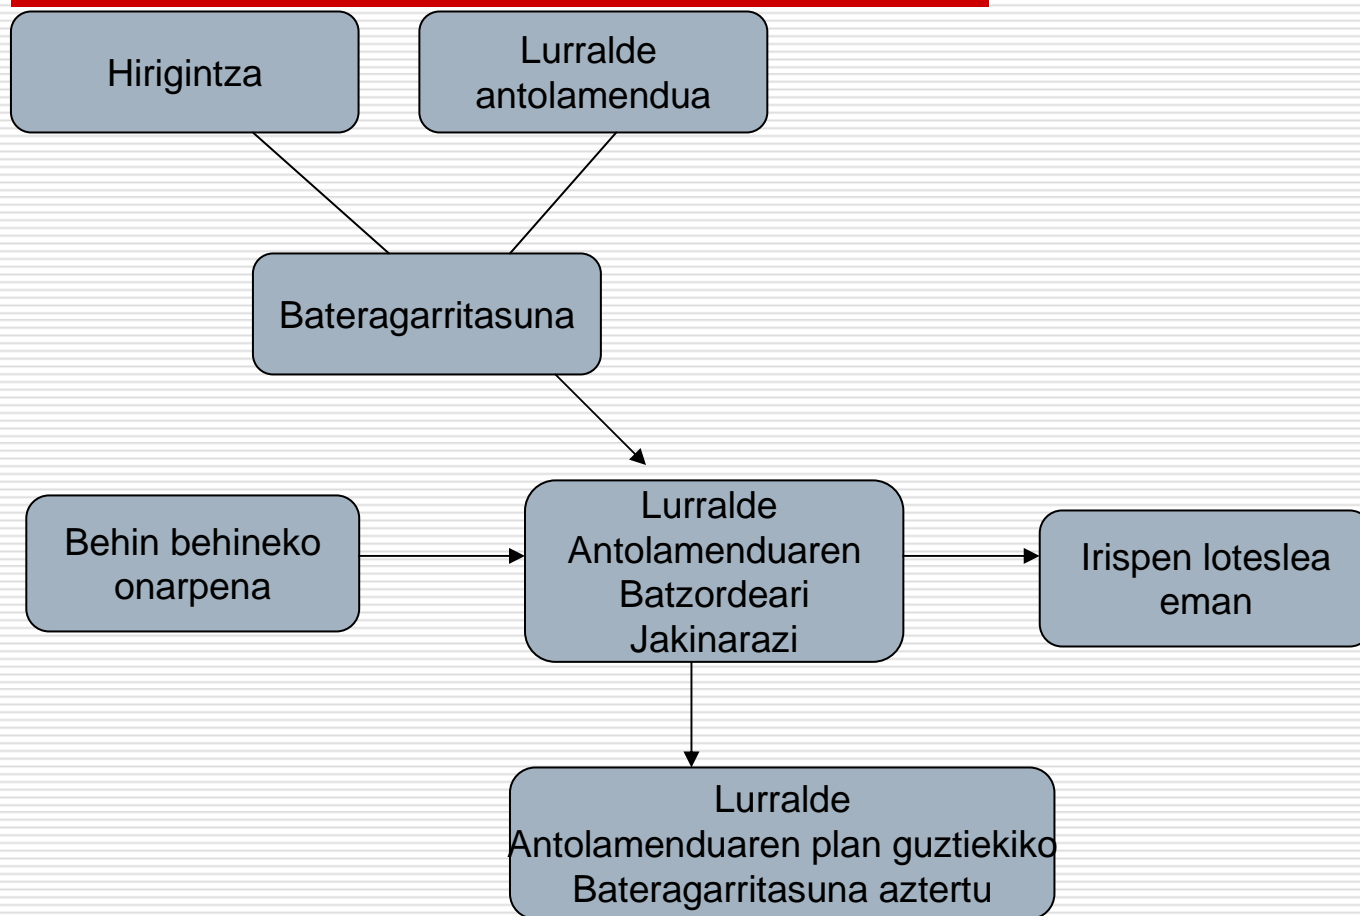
Hirigintza

Lurralde antolamendua

Bateragarritasuna

Behin behineko onarpena

Lurralde Antolamenduaren Batzordeari Jakinarazi

Irispen loteslea eman

Lurralde Antolamenduaren plan guztiekiko Bateragarritasuna aztertu